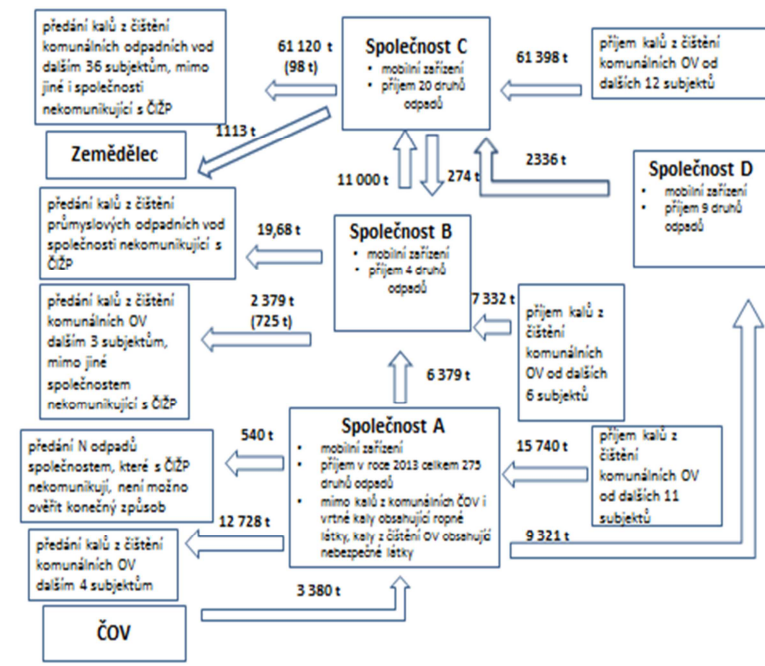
předání kalů z čištění komunálních odpadních vod dalším 36 subjektům, mimo jiné i společnosti nekomunikující s ČIŽP

61 120 t (98 t)

Společnost C
• mobilní zařízení
• příjem 20 druhů odpadů

61 398 t

příjem kalů z čištění komunálních OV od dalších 12 subjektů

1113 t

Zemědělec

11 000 t

274 t

2336 t

Společnost D
• mobilní zařízení
• příjem 9 druhů odpadů

předání kalů z čištění průmyslových odpadních vod společnosti nekomunikující s ČIŽP

19,68 t

Společnost B
• mobilní zařízení
• příjem 4 druhů odpadů

předání kalů z čištění komunálních OV dalším 3 subjektům, mimo jiné společnostem nekomunikující s ČIŽP

2 379 t (725 t)

7 332 t

příjem kalů z čištění komunálních OV od dalších 6 subjektů

6 379 t

Společnost A
• mobilní zařízení
• příjem v roce 2013 celkem 275 druhů odpadů
• mimo kalů z komunálních ČOV i vrtné kaly obsahující ropné látky, kaly z čištění OV obsahující nebezpečné látky

předání N odpadů společnostem, které s ČIŽP nekomunikují, není možno ověřit konečný způsob

540 t

15 740 t

příjem kalů z čištění komunálních OV od dalších 11 subjektů

12 728 t

předání kalů z čištění komunálních OV dalším 4 subjektům

9 321 t

3 380 t

ČOV